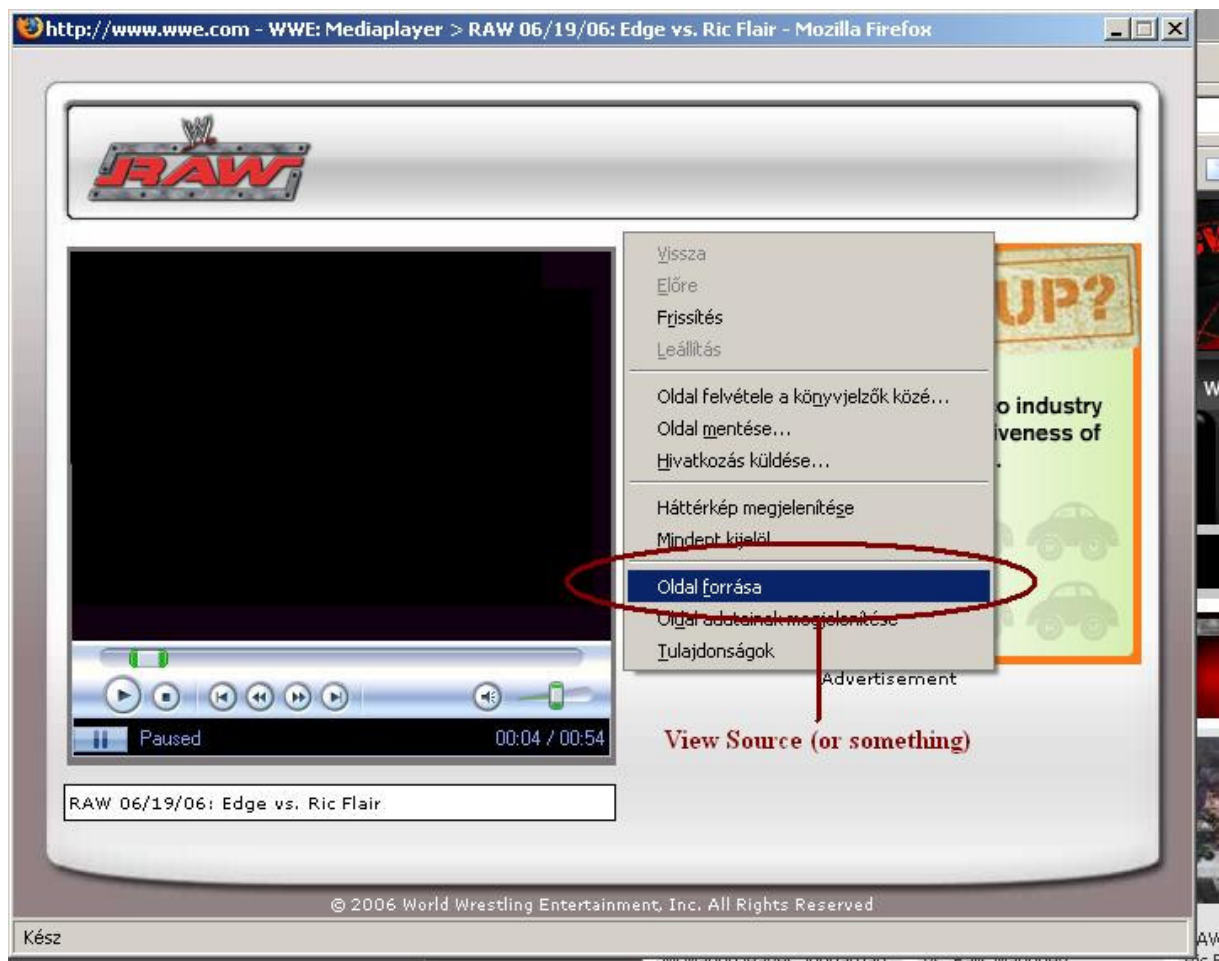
http://www.wwe.com - WWE: Mediaplayer > RAW 06/19/06: Edge vs. Ric Flair - Mozilla Firefox

RAW

Vissza
Előre
Frissítés
Leállítás
Oldal felvétele a könyvjelzők közé...
Oldal mentése...
Hivatkozás küldése...
Háttérkép megjelenítése
Mindent kijelöl
Oldal forrása
Oldal adatainak megjelenítése
Tulajdonságok

UP?
o industry
iveness of

Advertisement

View Source (or something)

Paused 00:04 / 00:54

RAW 06/19/06: Edge vs. Ric Flair

© 2006 World Wrestling Entertainment, Inc. All Rights Reserved

Kész